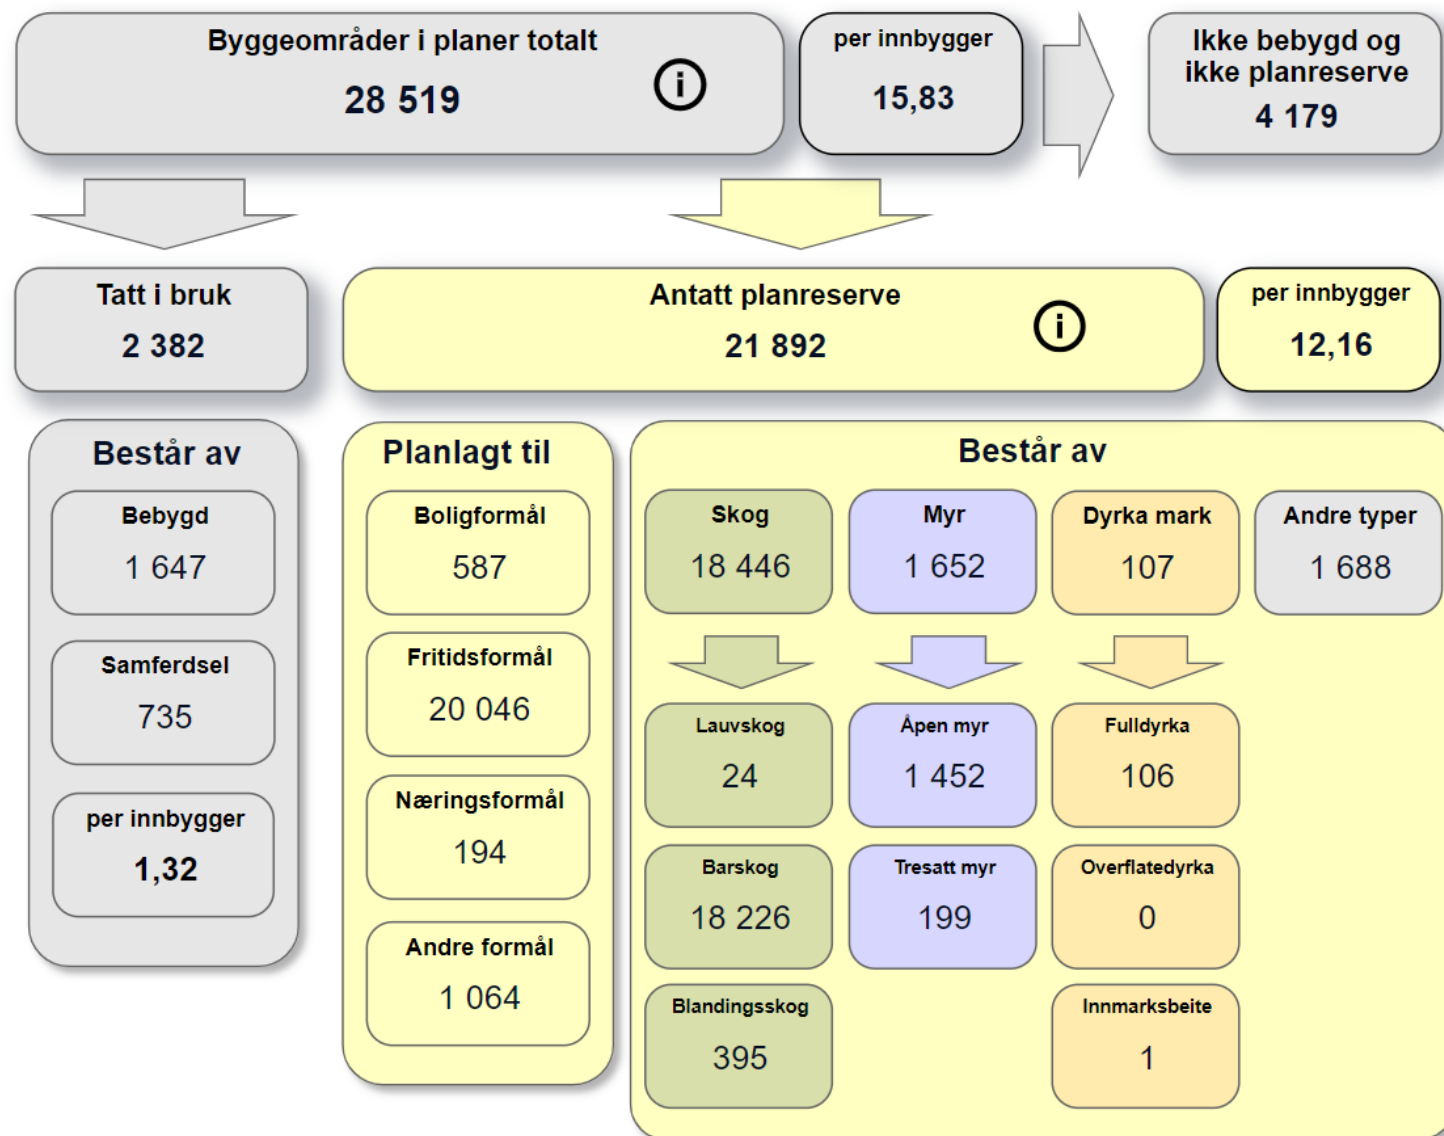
Byggeområder i planer totalt
28 519

per innbygger
15,83

Ikke bebygd og ikke planreserve
4 179

Tatt i bruk
2 382

Antatt planreserve
21 892

per innbygger
12,16

Består av

Bebygd
1 647

Samferdsel
735

per innbygger
1,32

Planlagt til

Boligformål
587

Fritidsformål
20 046

Næringsformål
194

Andre formål
1 064

Består av

Skog
18 446

Myr
1 652

Dyrka mark
107

Andre typer
1 688

Lauvskog
24

Åpen myr
1 452

Fulldyrka
106

Barskog
18 226

Tresatt myr
199

Overflatedyrka
0

Blandingsskog
395

Innmarksbeite
1